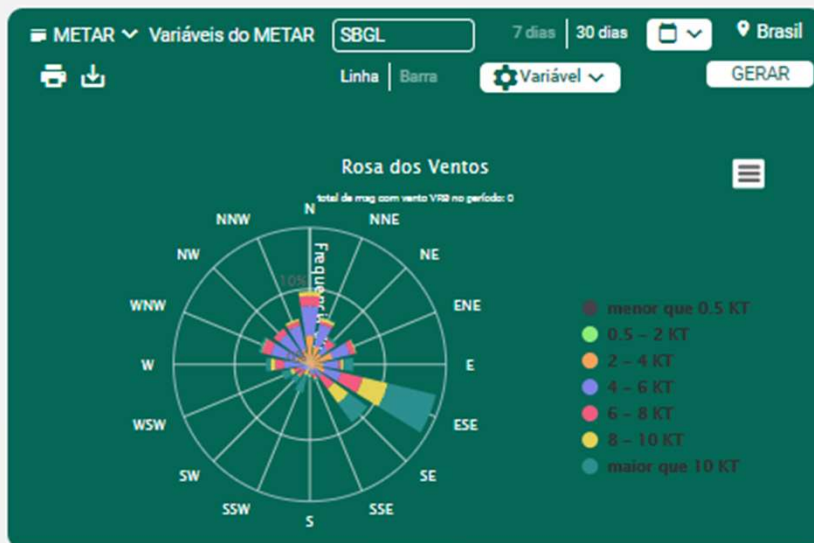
METAR Variáveis do METAR SBGL 7 dias 30 dias Brasil

Linha Barra Variável GERAR

Rosa dos Ventos

total de msg com vento VRB no período: 0

N
NNE
NE
ENE
E
ESE
SE
SSE
S
SSW
SW
WSW
W
WNW
NW
NNW

10%
Frequência

menor que 0.5 KT
0.5 - 2 KT
2 - 4 KT
4 - 6 KT
6 - 8 KT
8 - 10 KT
maior que 10 KT